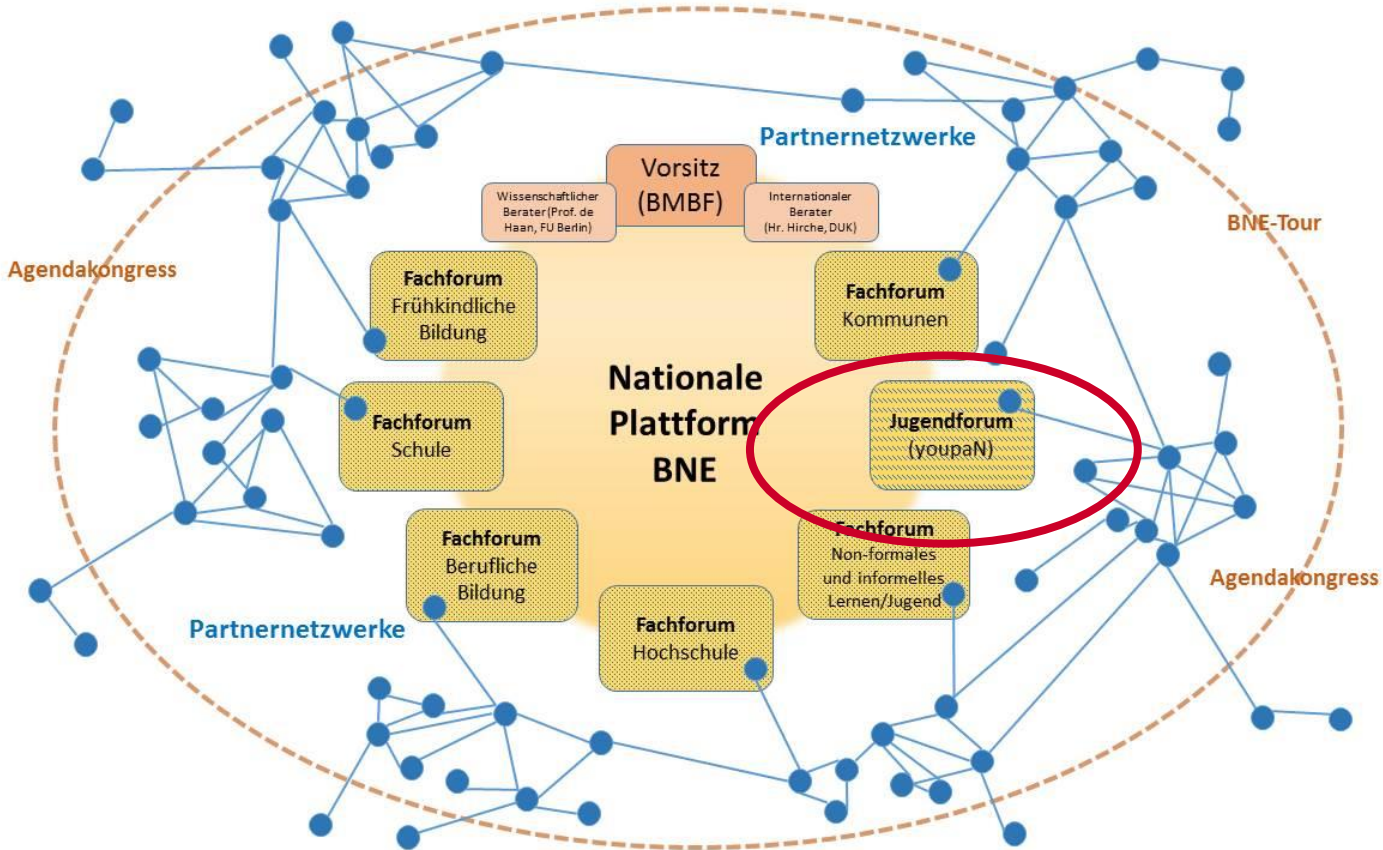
Partnernetzwerke

Vorsitz (BMBF)

Wissenschaftlicher Berater (Prof. de Haan, FU Berlin)

Internationaler Berater (Hr. Hirche, DUK)

BNE-Tour

Agendakongress

Fachforum Frühkindliche Bildung

Fachforum Kommunen

Nationale Plattform BNE

Fachforum Schule

Jugendforum (youpaN)

Fachforum Berufliche Bildung

Fachforum Non-formales und informelles Lernen/Jugend

Agendakongress

Partnernetzwerke

Fachforum Hochschule